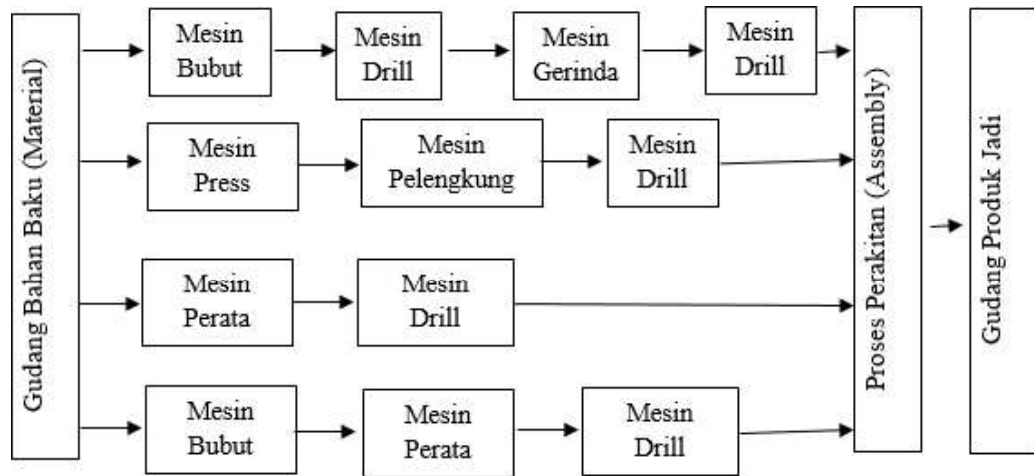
Gudang Bahan Baku (Material)

Mesin Bubut
Mesin Drill
Mesin Gerinda
Mesin Drill

Mesin Press
Mesin Pelengkung
Mesin Drill

Mesin Perata
Mesin Drill

Mesin Bubut
Mesin Perata
Mesin Drill

Proses Perakitan (Assembly)

Gudang Produk Jadi